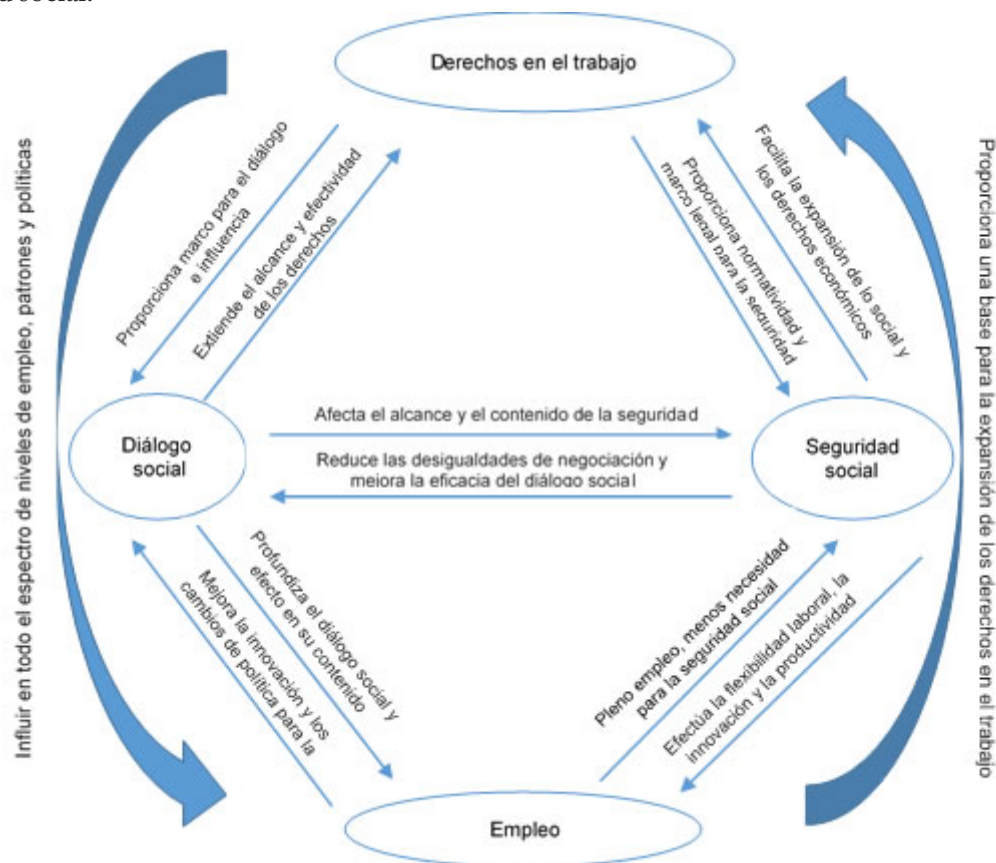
Derechos en el trabajo

Proporciona marco para el diálogo e influencia

Extiende el alcance y efectividad de los derechos

Proporciona normatividad y marco legal para la seguridad

Facilita la expansión de lo social y los derechos económicos

Diálogo social

Afecta el alcance y el contenido de la seguridad

Reduce las desigualdades de negociación y mejora la eficacia del diálogo social

Seguridad social

Profundiza el diálogo social y efecto en su contenido

Mejora la innovación y los cambios de política para la

Pleno empleo, menos necesidad para la seguridad social

Efectúa la flexibilidad laboral, la innovación y la productividad

Empleo

Influir en todo el espectro de niveles de empleo, patrones y políticas

Proporciona una base para la expansión de los derechos en el trabajo